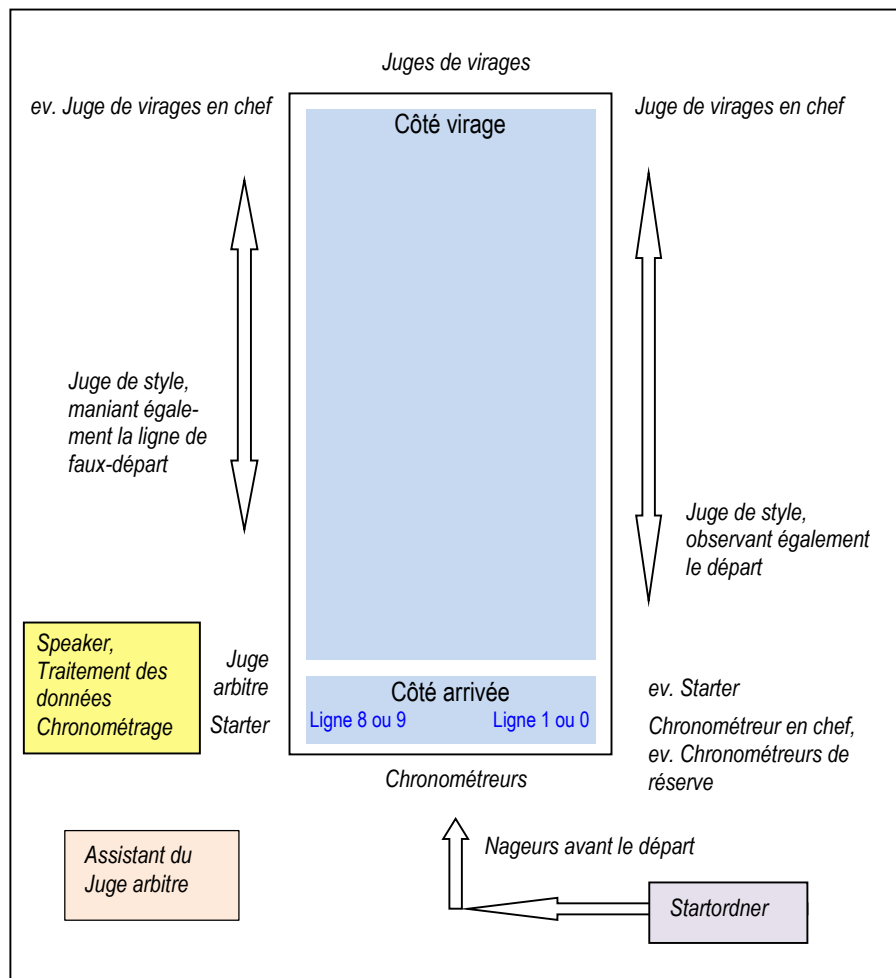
Juges de virages

ev. Juge de virages en chef

Côté virage

Juge de virages en chef

Juge de style, maniant également la ligne de faux-départ

Juge de style, observant également le départ

Speaker, Traitement des données Chronométrage

Juge arbitre

Starter

Côté arrivée

Ligne 8 ou 9

Ligne 1 ou 0

ev. Starter

Chronométreur en chef, ev. Chronométreurs de réserve

Chronométreurs

Assistant du Juge arbitre

Nageurs avant le départ

Startordner